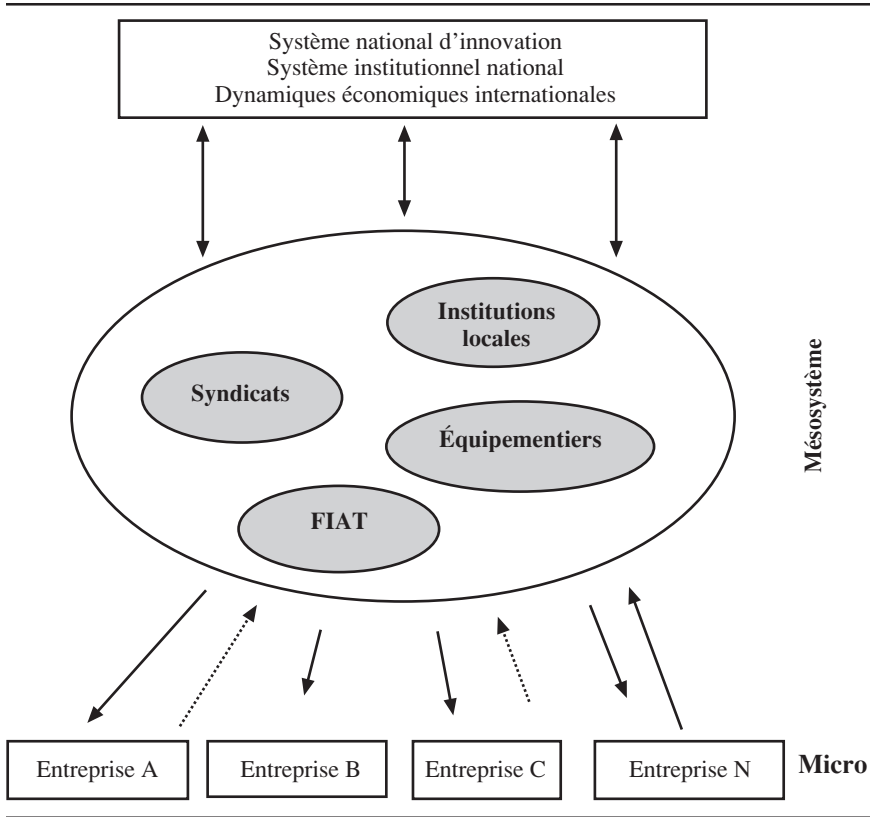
Système national d'innovation
Système institutionnel national
Dynamiques économiques internationales

Institutions locales

Syndicats

Équipementiers

FIAT

Mésosystème

Entreprise A

Entreprise B

Entreprise C

Entreprise N

Micro